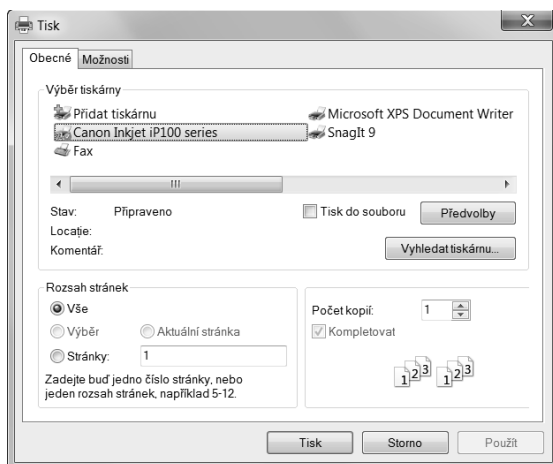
Tisk

Obecné | Možnosti

Výběr tiskárny

Přidat tiskárnu
Canon Inkjet iP100 series
Fax
Microsoft XPS Document Writer
SnagIt 9

III

Stav: Připraveno
Tisk do souboru
Předvolby
Locație:
Komentář:
Vyhledat tiskárnu...

Rozsah stránek
Vše
Výběr
Aktuální stránka
Stránky: 1
Zadejte buď jedno číslo stránky, nebo jeden rozsah stránek, například 5-12.

Počet kopií: 1
Kompletovat

1 2 3 1 2 3

Tisk
Storno
Použít